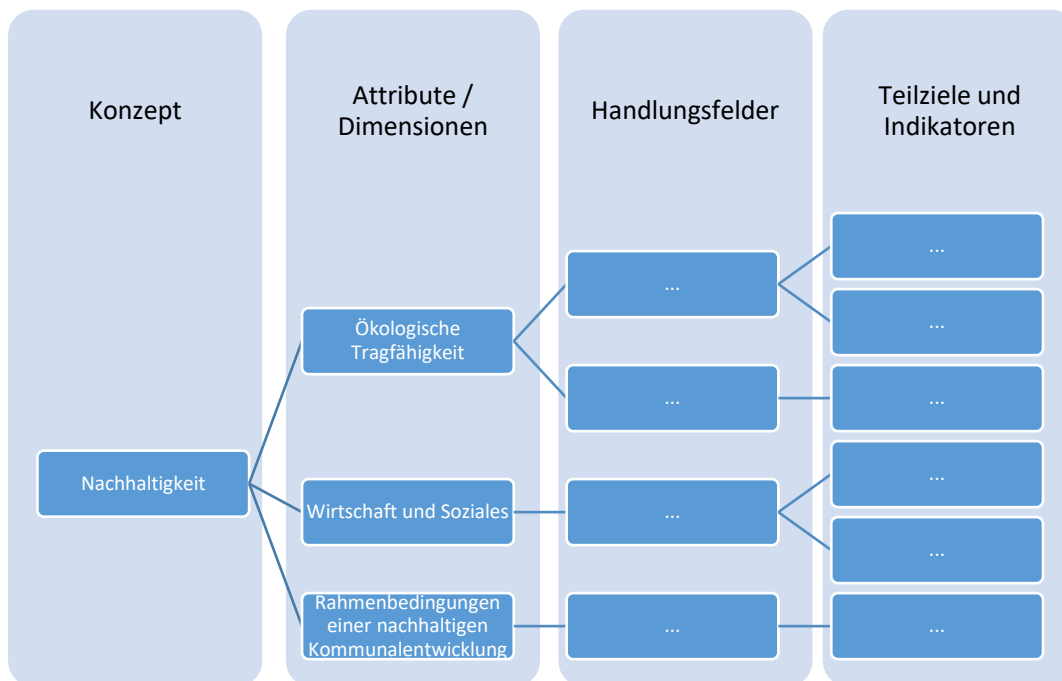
Konzept

Attribute / Dimensionen

Handlungsfelder

Teilziele und Indikatoren

Nachhaltigkeit

Ökologische Tragfähigkeit

Wirtschaft und Soziales

Rahmenbedingungen einer nachhaltigen Kommunalentwicklung

...

...

...

...

...

...

...

...

...

...

...